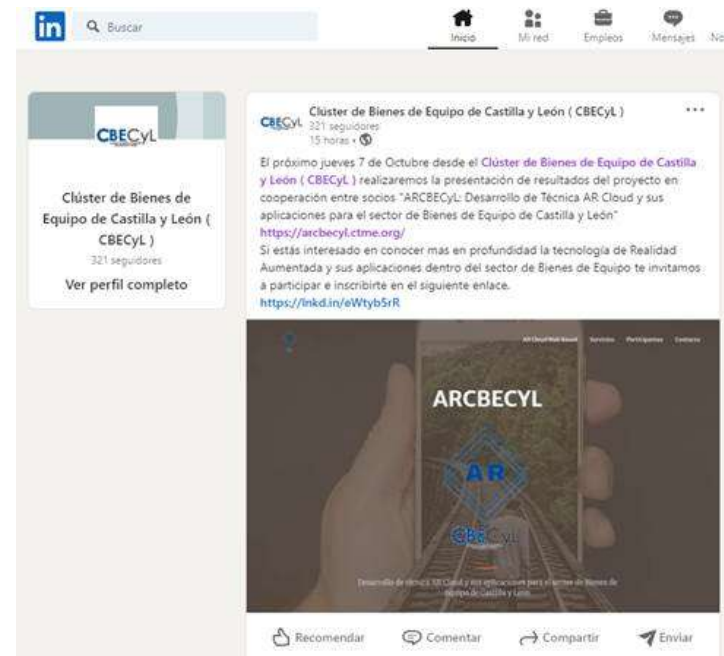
in Buscar

Inicio Mi red Empleos Mensajes No

CBECyL

Clúster de Bienes de Equipo de Castilla y León ( CBECyL )
321 seguidores
Ver perfil completo

CBECyL Clúster de Bienes de Equipo de Castilla y León ( CBECyL )
321 seguidores
15 horas •

...

El próximo jueves 7 de Octubre desde el Clúster de Bienes de Equipo de Castilla y León ( CBECyL ) realizaremos la presentación de resultados del proyecto en cooperación entre socios "ARCBECyL: Desarrollo de Técnica AR Cloud y sus aplicaciones para el sector de Bienes de Equipo de Castilla y León"
https://arcbecyl.ctme.org/
Si estás interesado en conocer mas en profundidad la tecnología de Realidad Aumentada y sus aplicaciones dentro del sector de Bienes de Equipo te invitamos a participar e inscribirte en el siguiente enlace.
https://lnkd.in/eWtyb5rR

AR Cloud Web Based Servicios Participantes Contacto

ARCBECYL

AR

CBECyL

Desarrollo de técnica AR Cloud y sus aplicaciones para el sector de Bienes de Equipo de Castilla y León

Recomendar Comentar Compartir Enviar